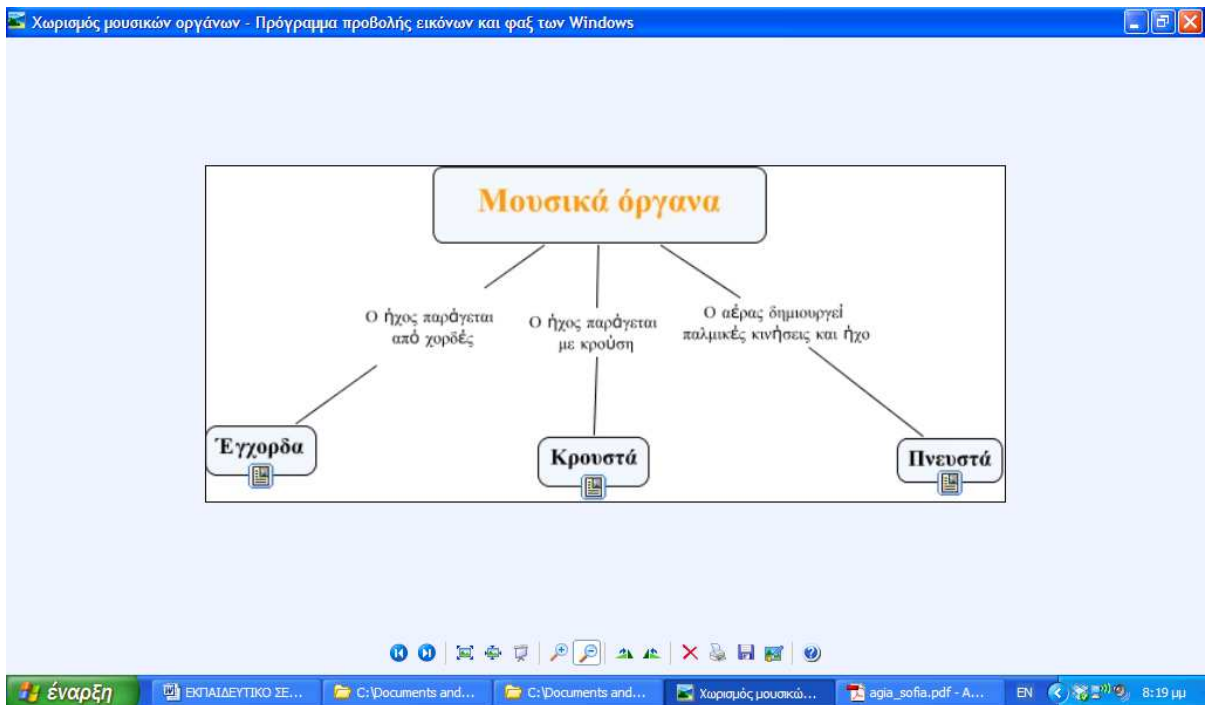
Χωρισμός μουσικών οργάνων - Πρόγραμμα προβολής εικόνων και φαξ των Windows

Μουσικά όργανα

Ο ήχος παράγεται από χορδές

Ο ήχος παράγεται με κρούση

Ο αέρας δημιουργεί παλμικές κινήσεις και ήχο

Έγχορδα

Κρουστά

Πνευστά

έναρξη

ΕΚΠΑΙΔΕΥΤΙΚΟ ΣΕ...

C:\Documents and...

C:\Documents and...

Χωρισμός μουσικώ...

agia_sofia.pdf - A...

EN

8:19 μμ